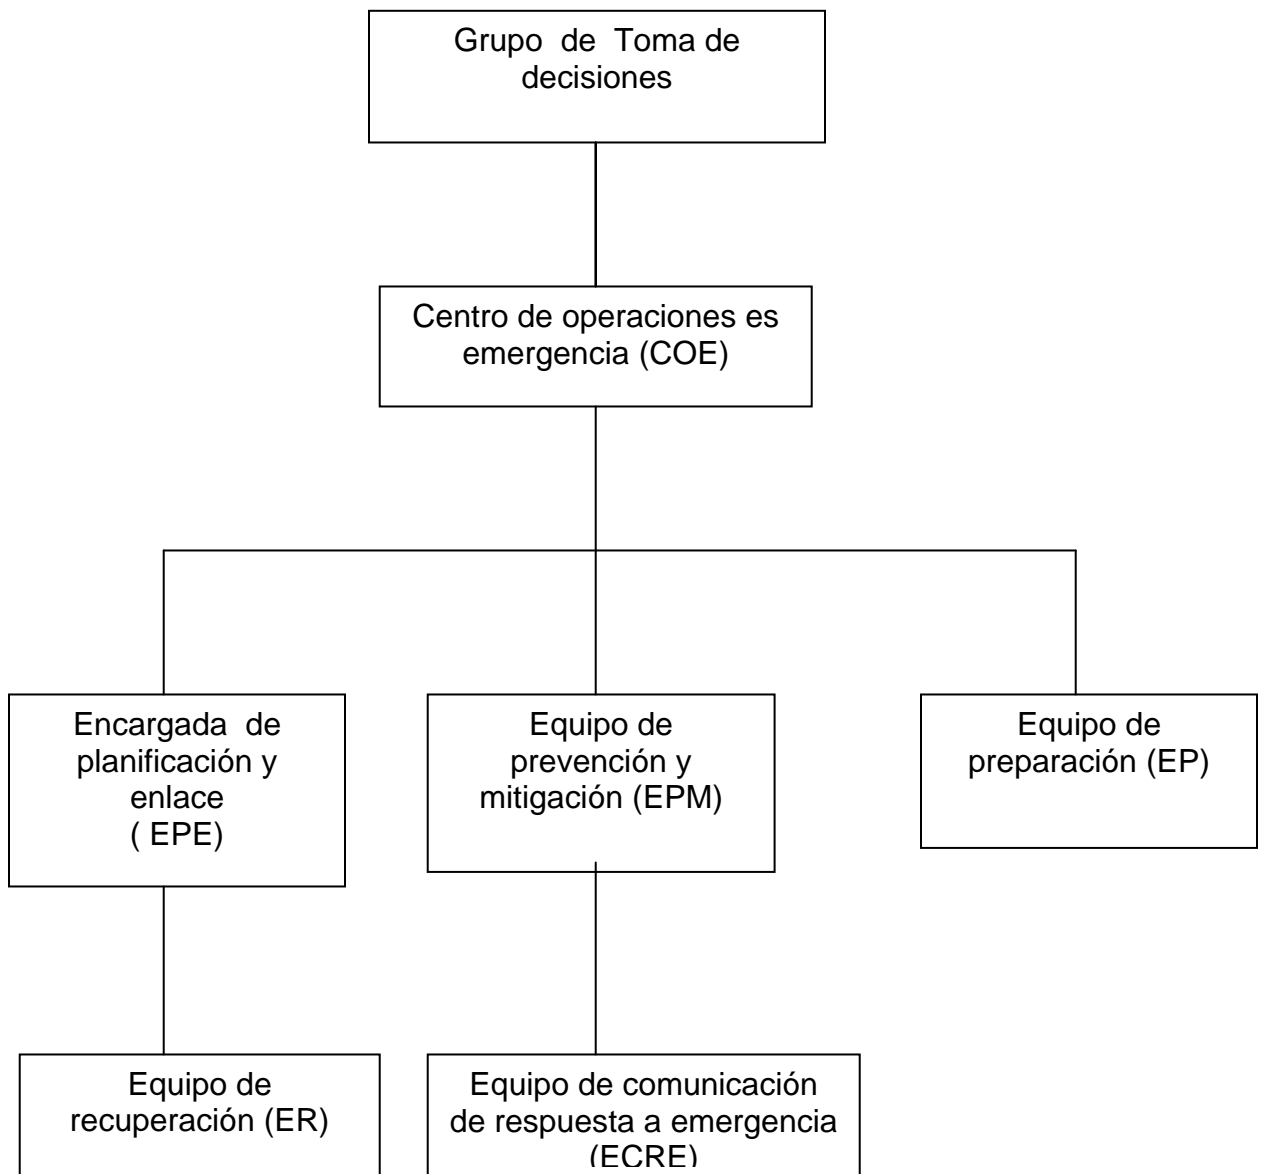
Grupo de Toma de decisiones

Centro de operaciones es emergencia (COE)

Encargada de planificación y enlace ( EPE)

Equipo de prevención y mitigación (EPM)

Equipo de preparación (EP)

Equipo de recuperación (ER)

Equipo de comunicación de respuesta a emergencia (ECRE)